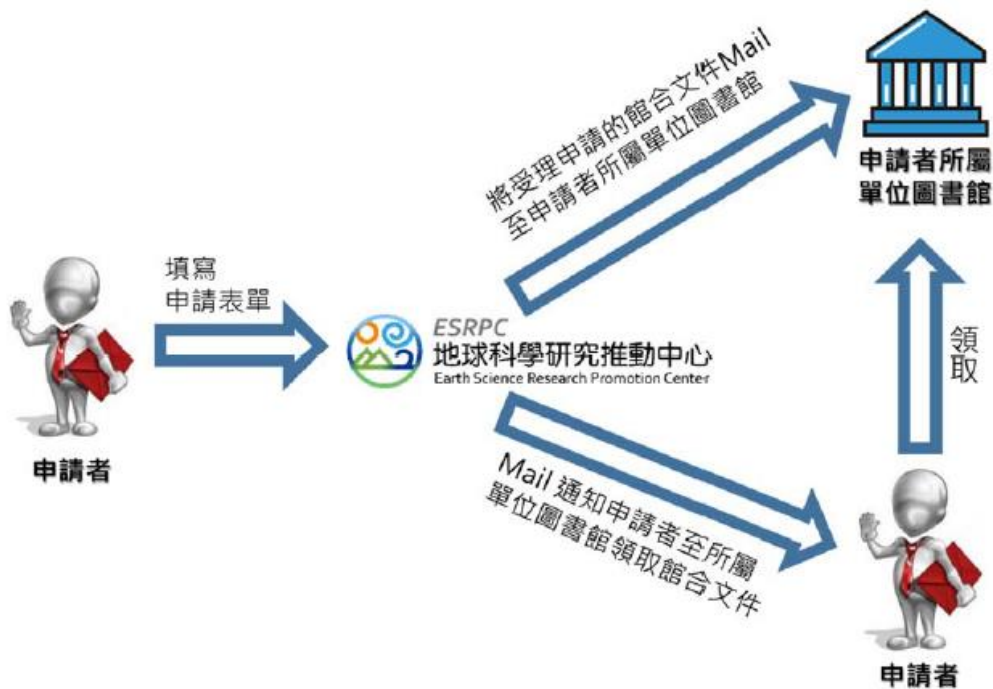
填寫
申請表單

申請者

ESRPC
地球科學研究推動中心
Earth Science Research Promotion Center

將受理申請的館合文件Mail
至申請者所屬單位圖書館

申請者所屬
單位圖書館

領取

Mail 通知申請者至所屬
單位圖書館領取館合文件

申請者